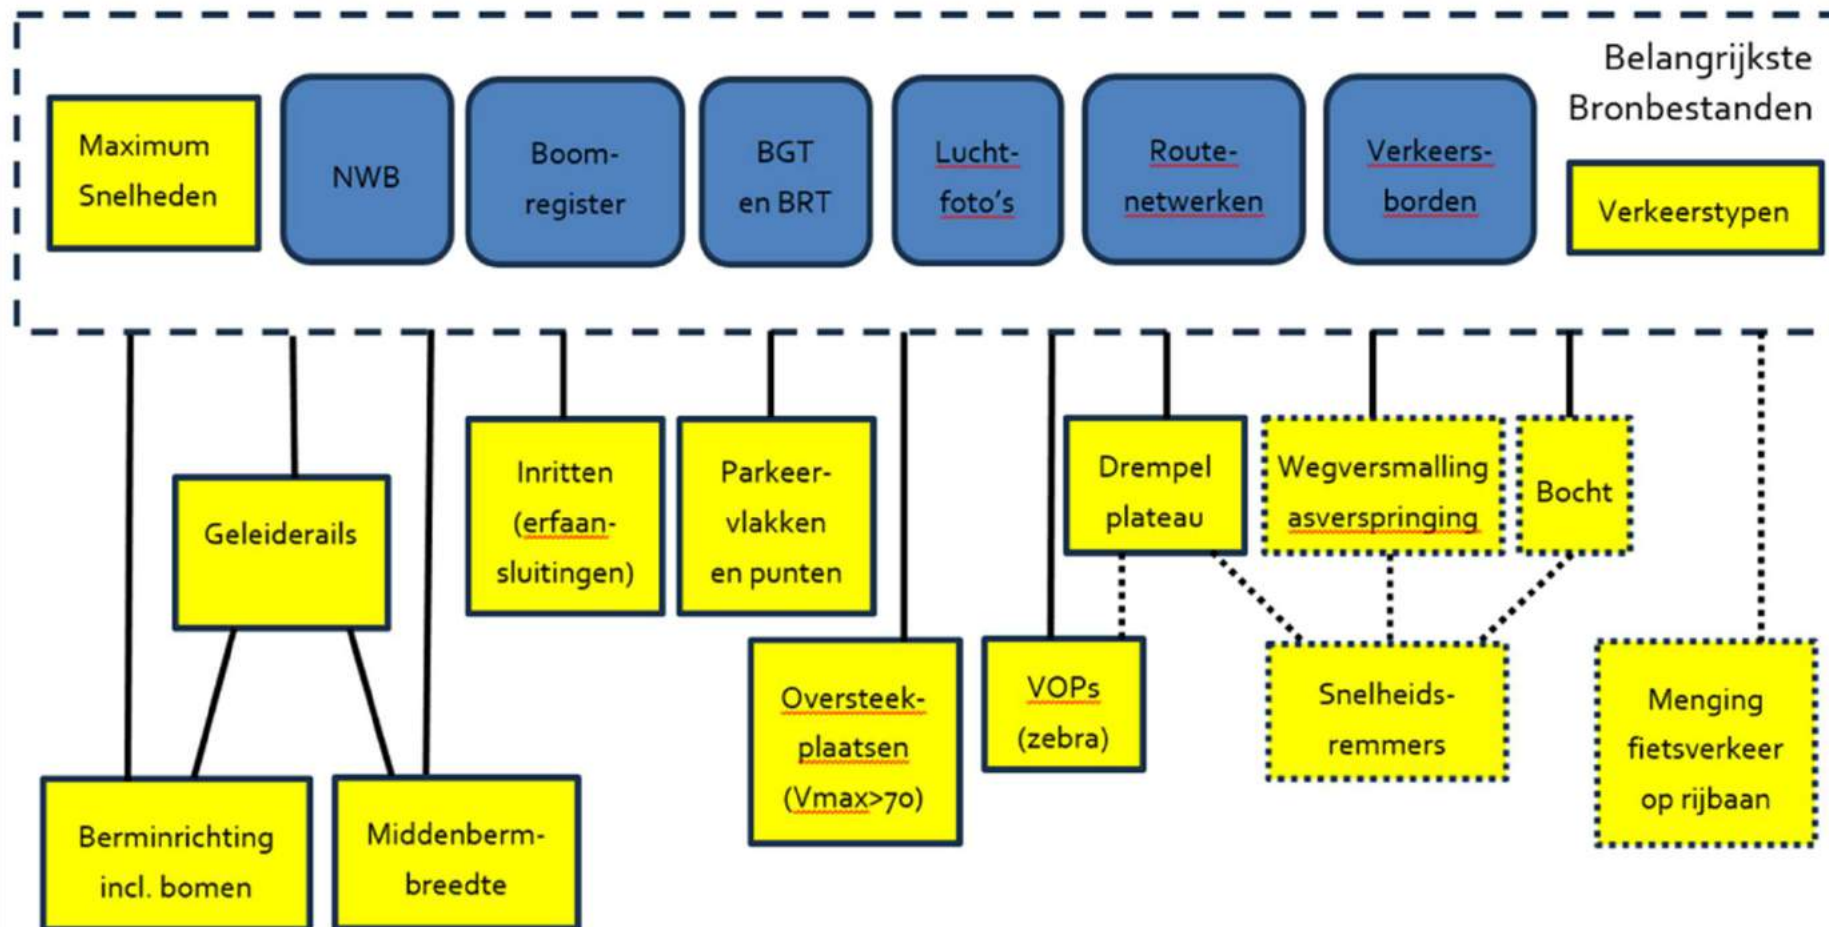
Belangrijkste Bronbestanden

Maximum Snelheden

NWB

Boom-register

BGT en BRT

Lucht-foto's

Route-netwerken

Verkeers-borden

Verkeerstypen

Geleiderails

Inritten (erfaan-sluitingen)

Parkeer-vlakken en punten

Drempel plateau

Wegversmalling asverspringing

Bocht

Oversteek-plaatsen (Vmax>70)

VOPs (zebra)

Snelheids-remmers

Menging fietsverkeer op rijbaan

Berminrichting incl. bomen

Middenberm-breedte